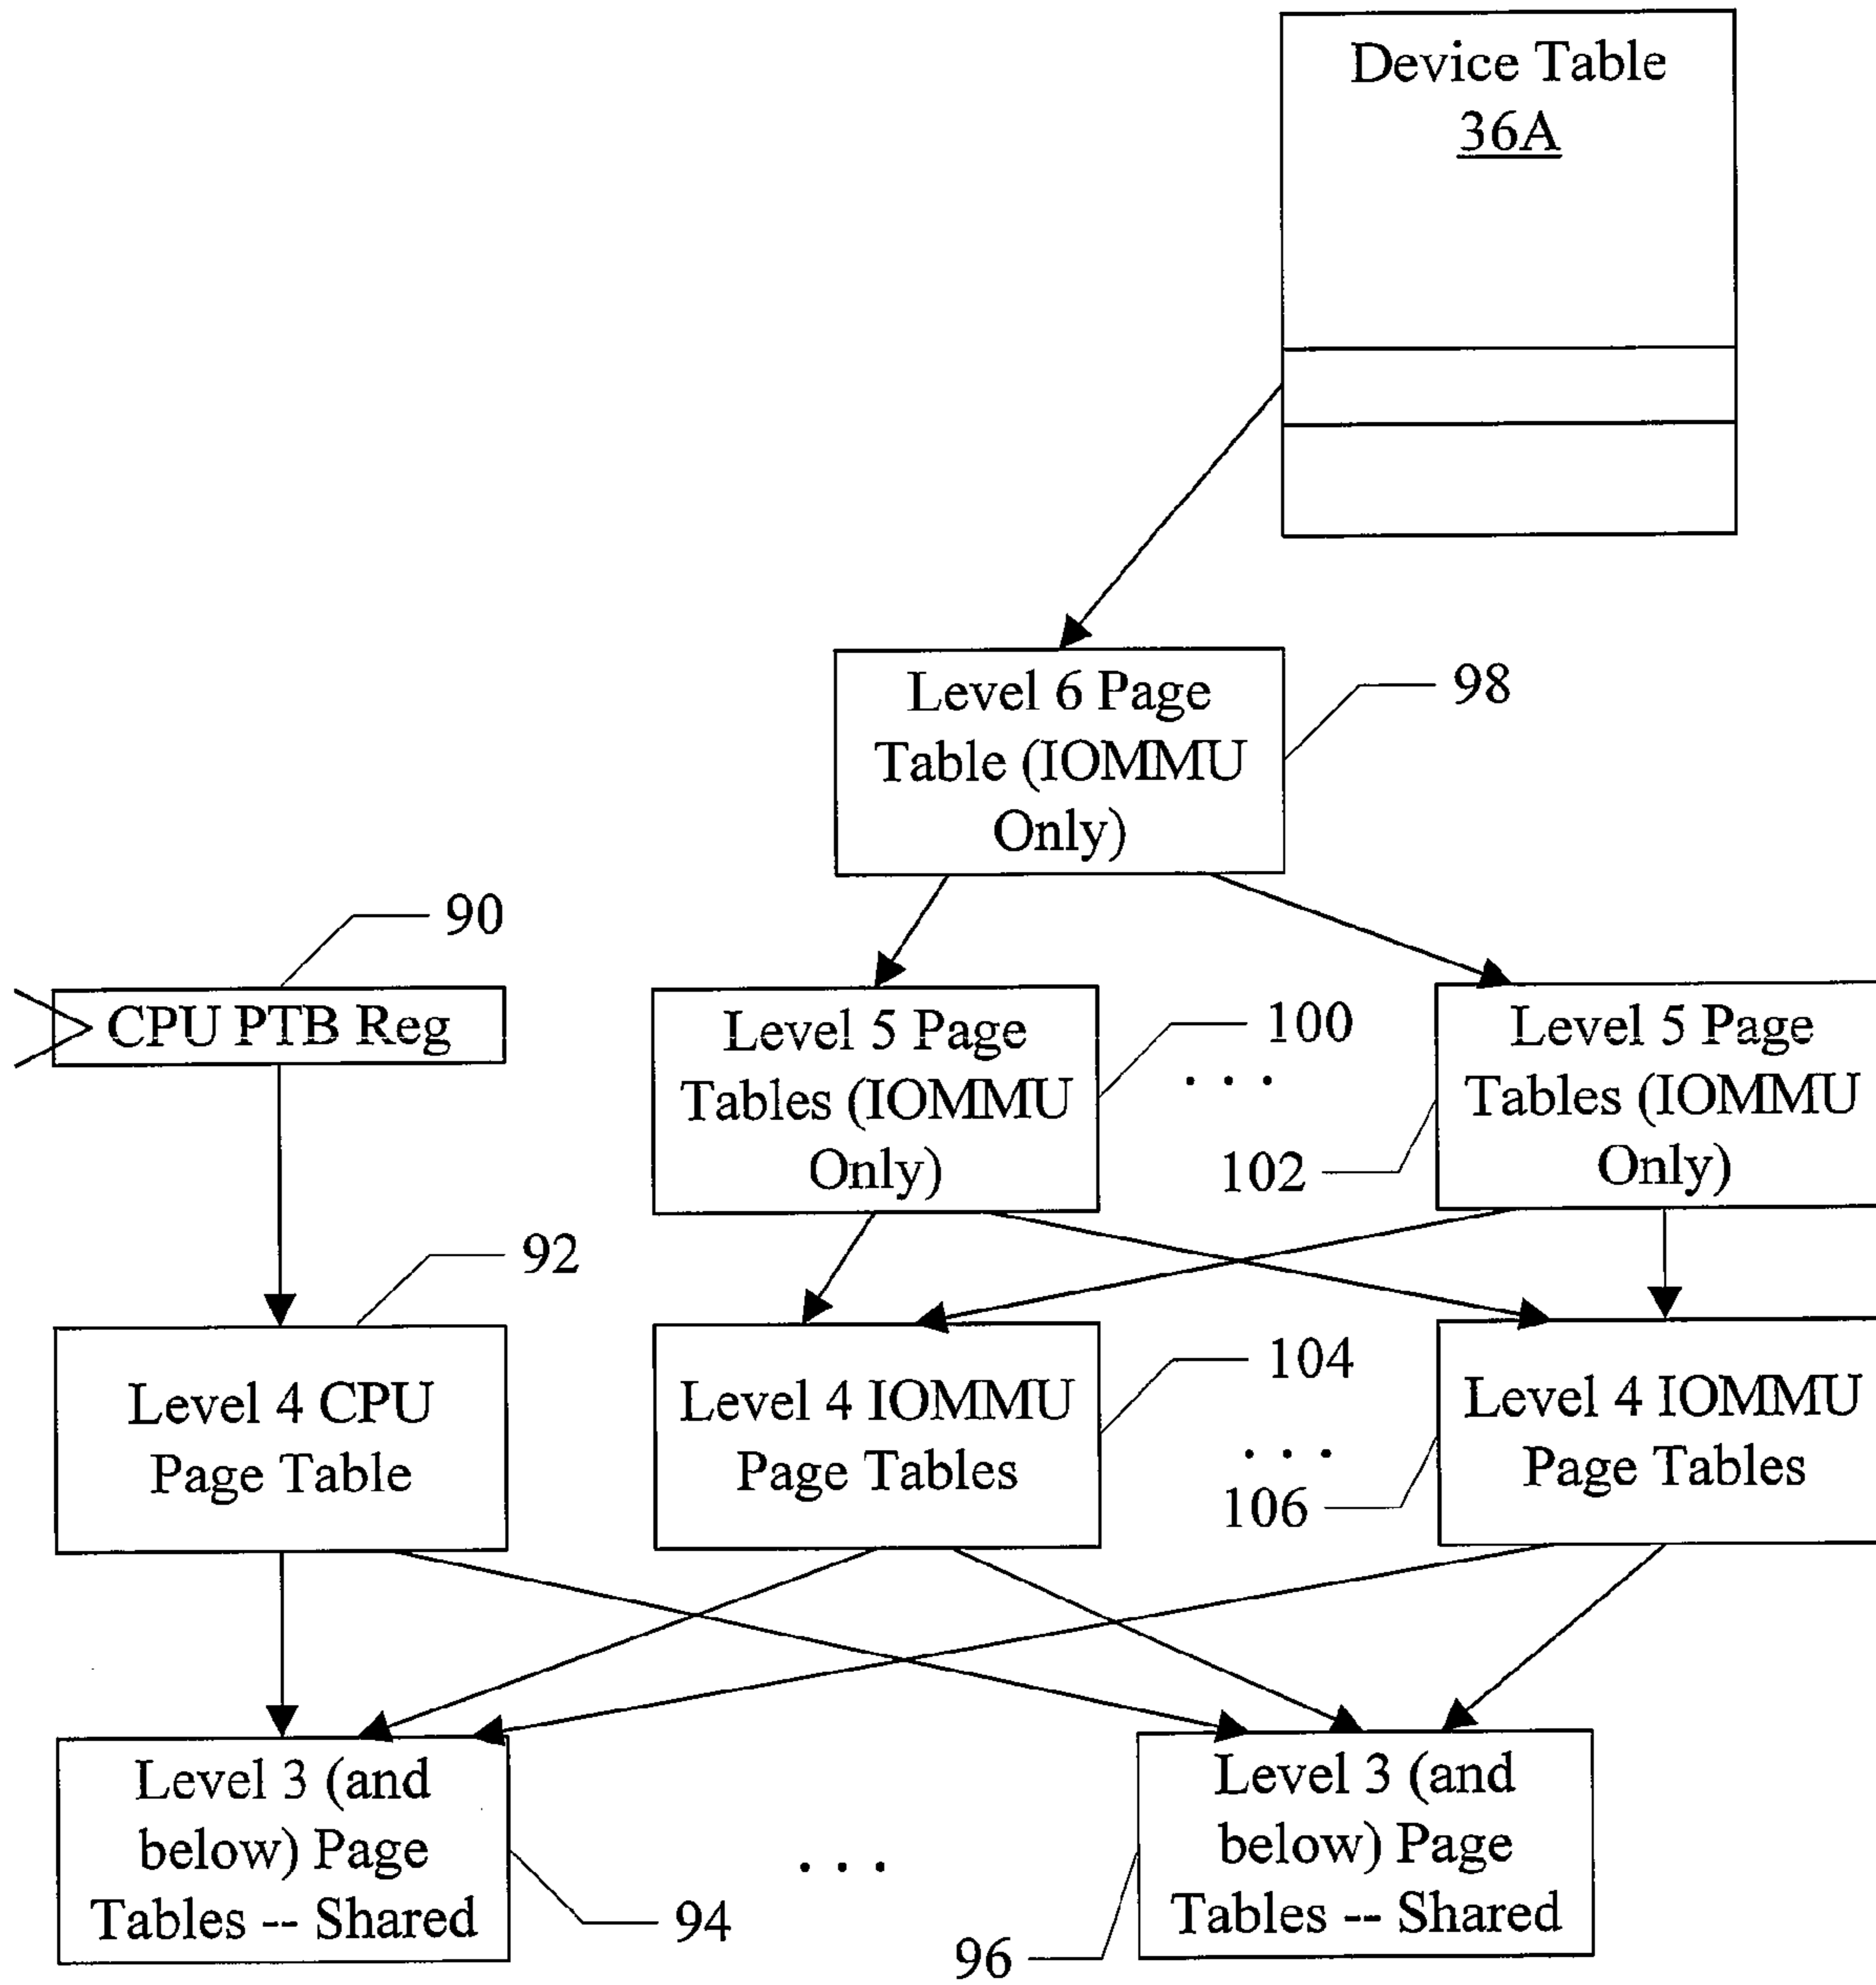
Device Table
36A

Level 6 Page Table (IOMMU Only)

98

90

CPU PTB Reg

Level 5 Page Tables (IOMMU Only)

100

. . .

102

Level 5 Page Tables (IOMMU Only)

92

Level 4 CPU Page Table

Level 4 IOMMU Page Tables

104

. . .

106

Level 4 IOMMU Page Tables

Level 3 (and below) Page Tables -- Shared

94

. . .

Level 3 (and below) Page Tables -- Shared

96